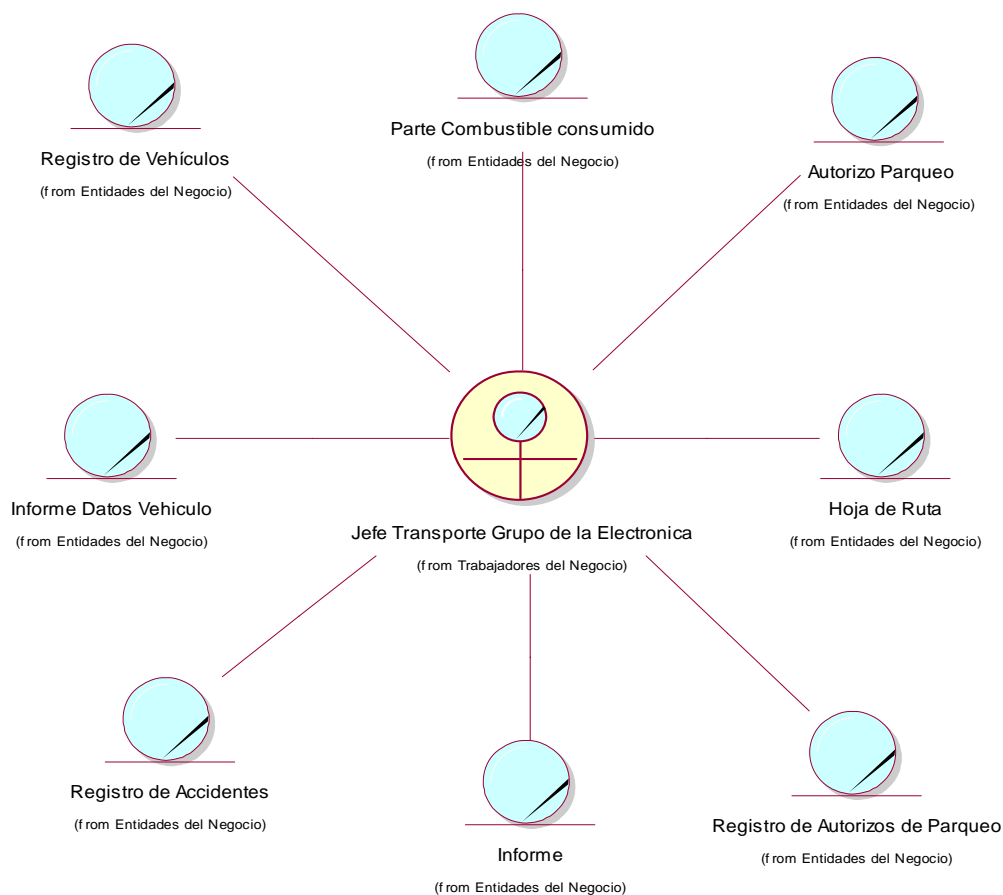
Parte Combustible consumido
(from Entidades del Negocio)

Registro de Vehículos
(from Entidades del Negocio)

Autorizo Parqueo
(from Entidades del Negocio)

Informe Datos Vehiculo
(from Entidades del Negocio)

Jefe Transporte Grupo de la Electronica
(from Trabajadores del Negocio)

Hoja de Ruta
(from Entidades del Negocio)

Registro de Accidentes
(from Entidades del Negocio)

Informe
(from Entidades del Negocio)

Registro de Autorizos de Parqueo
(from Entidades del Negocio)